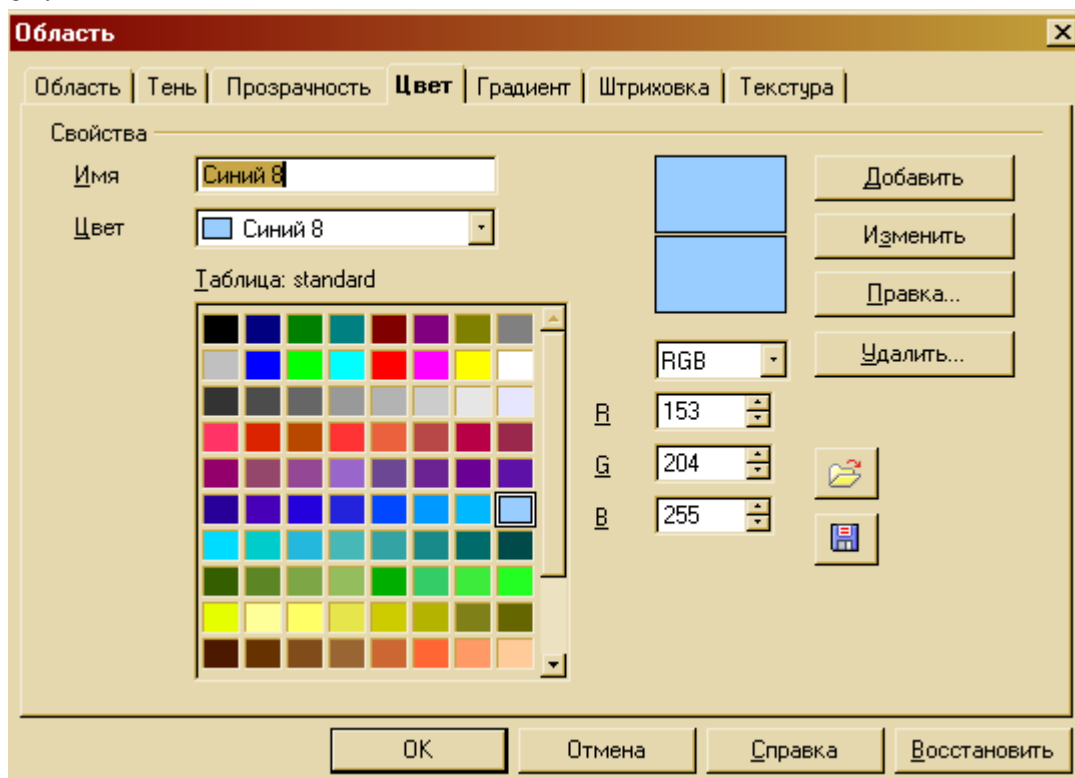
Область

Область | Тень | Прозрачность | Цвет | Градиент | Штриховка | Текстура

Свойства

Имя Синий 8

Цвет Синий 8

Таблица: standard

Добавить

Изменить

Правка...

RGB

Удалить...

R 153

G 204

B 255

OK | Отмена | Справка | Восстановить